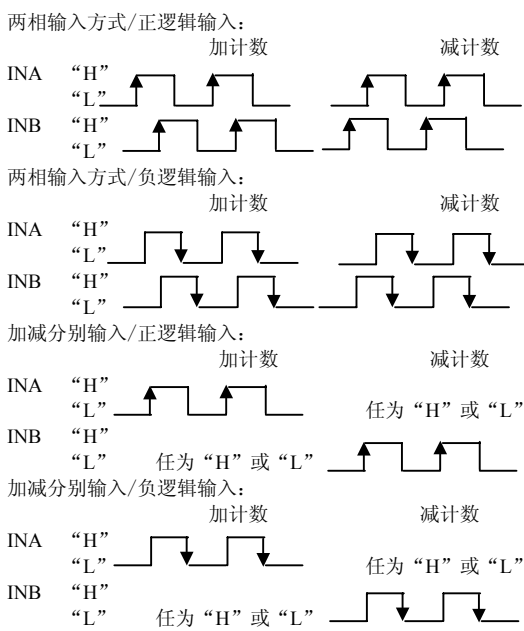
两相输入方式/正逻辑输入：

加计数 减计数

INA “H”
“L”

INB “H”
“L”

两相输入方式/负逻辑输入：

加计数 减计数

INA “H”
“L”

INB “H”
“L”

加减分别输入/正逻辑输入：

加计数 减计数

INA “H”
“L” 任为“H”或“L”

INB “H”
“L” 任为“H”或“L”

加减分别输入/负逻辑输入：

加计数 减计数

INA “H”
“L” 任为“H”或“L”

INB “H”
“L” 任为“H”或“L”